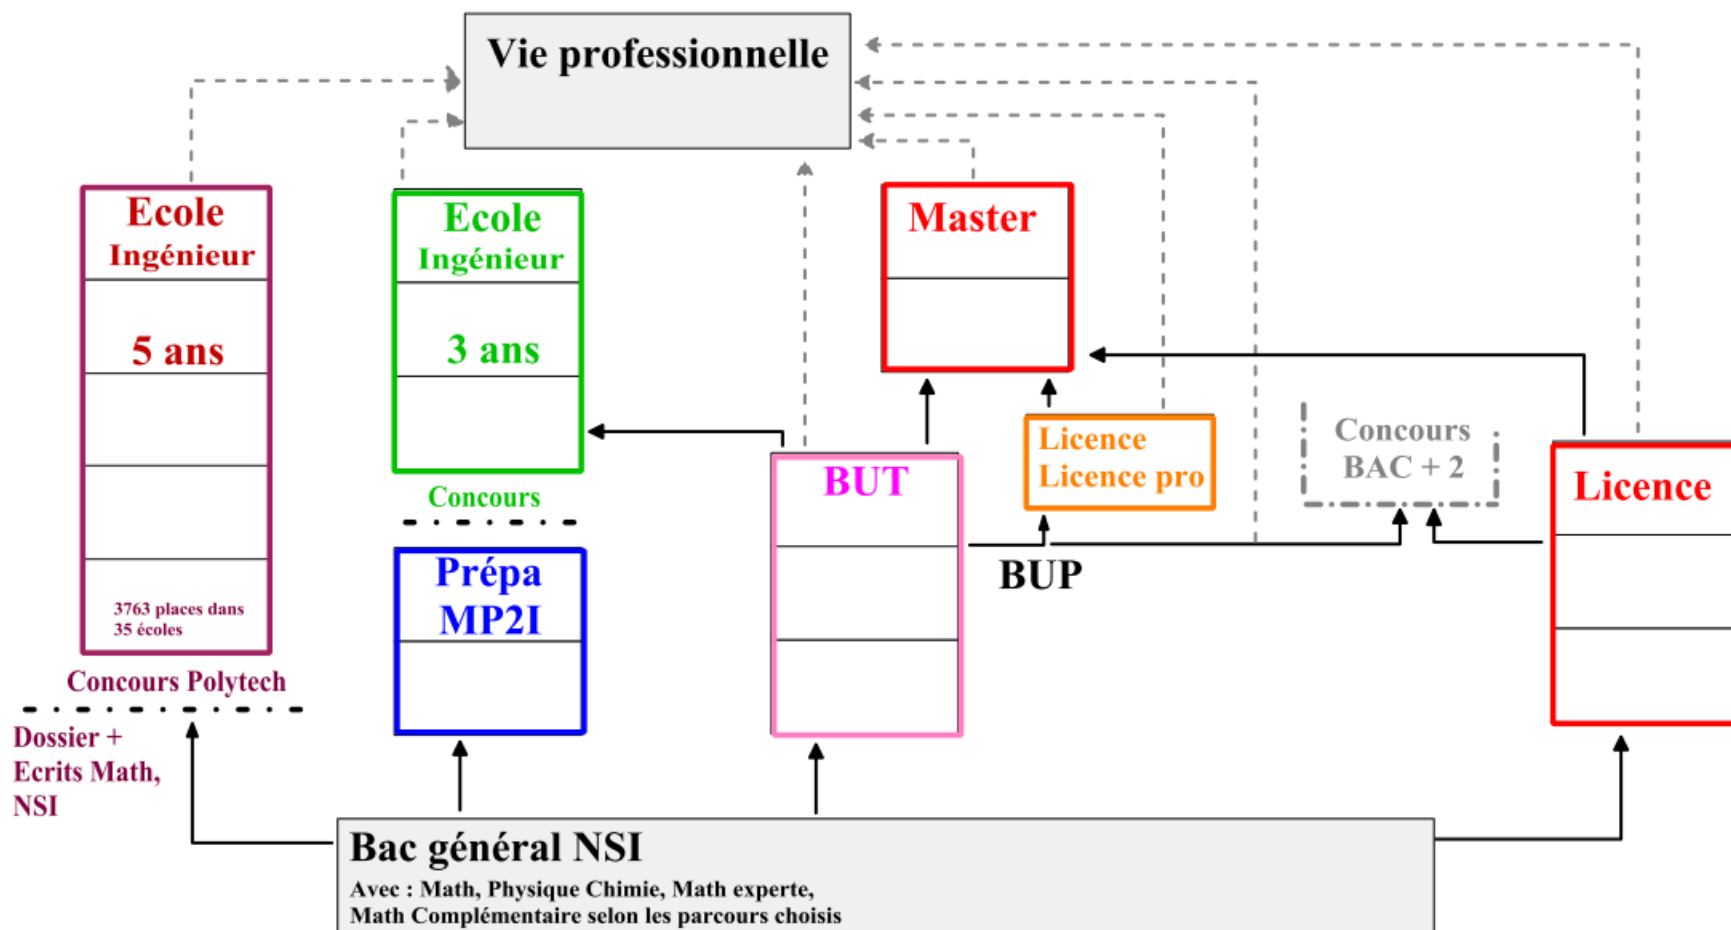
Vie professionnelle

Ecole
Ingénieur

5 ans

3763 places dans
35 écoles

Concours Polytech

Dossier +
Ecrits Math,
NSI

Ecole
Ingénieur

3 ans

Concours

Prépa
MP2I

Master

BUT

Licence
Licence pro

BUP

Concours
BAC + 2

Licence

Bac général NSI
Avec : Math, Physique Chimie, Math experte,
Math Complémentaire selon les parcours choisis